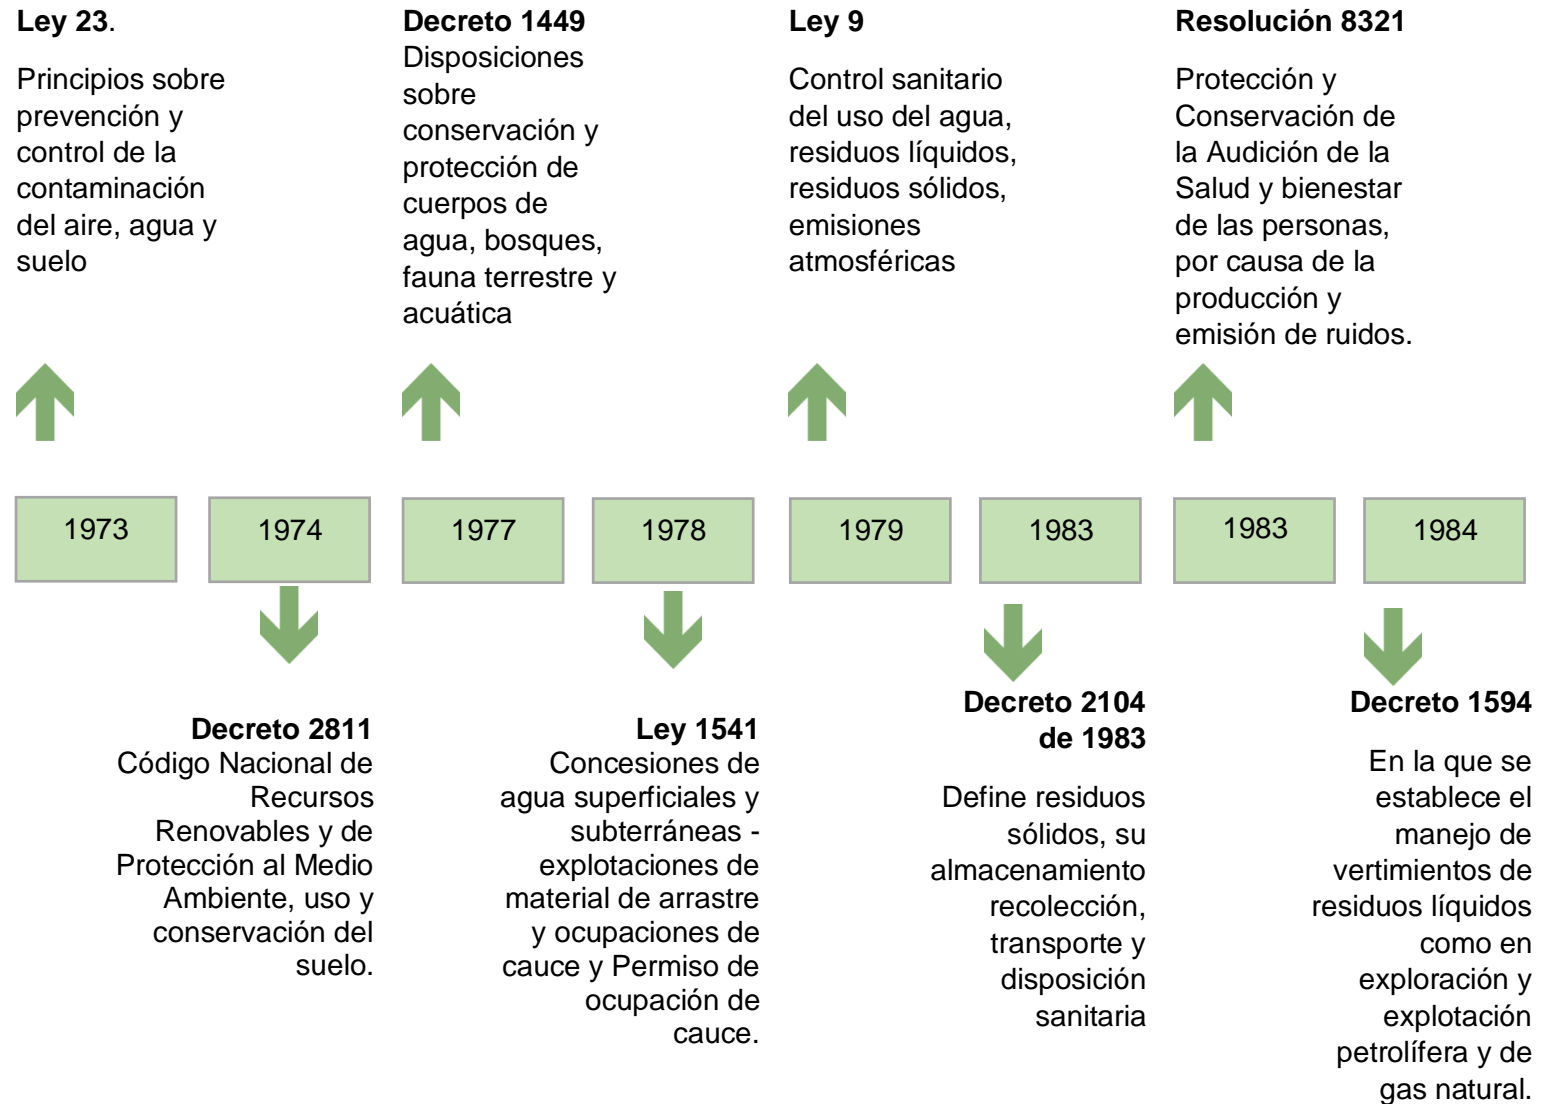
Ley 23.

Principios sobre prevención y control de la contaminación del aire, agua y suelo

Decreto 1449
Disposiciones sobre conservación y protección de cuerpos de agua, bosques, fauna terrestre y acuática

Ley 9

Control sanitario del uso del agua, residuos líquidos, residuos sólidos, emisiones atmosféricas

Resolución 8321

Protección y Conservación de la Audición de la Salud y bienestar de las personas, por causa de la producción y emisión de ruidos.

1973

1974

1977

1978

1979

1983

1983

1984

Decreto 2811
Código Nacional de Recursos Renovables y de Protección al Medio Ambiente, uso y conservación del suelo.

Ley 1541
Concesiones de agua superficiales y subterráneas - explotaciones de material de arrastre y ocupaciones de cauce y Permiso de ocupación de cauce.

Decreto 2104 de 1983

Define residuos sólidos, su almacenamiento recolección, transporte y disposición sanitaria

Decreto 1594

En la que se establece el manejo de vertimientos de residuos líquidos como en exploración y explotación petrolífera y de gas natural.